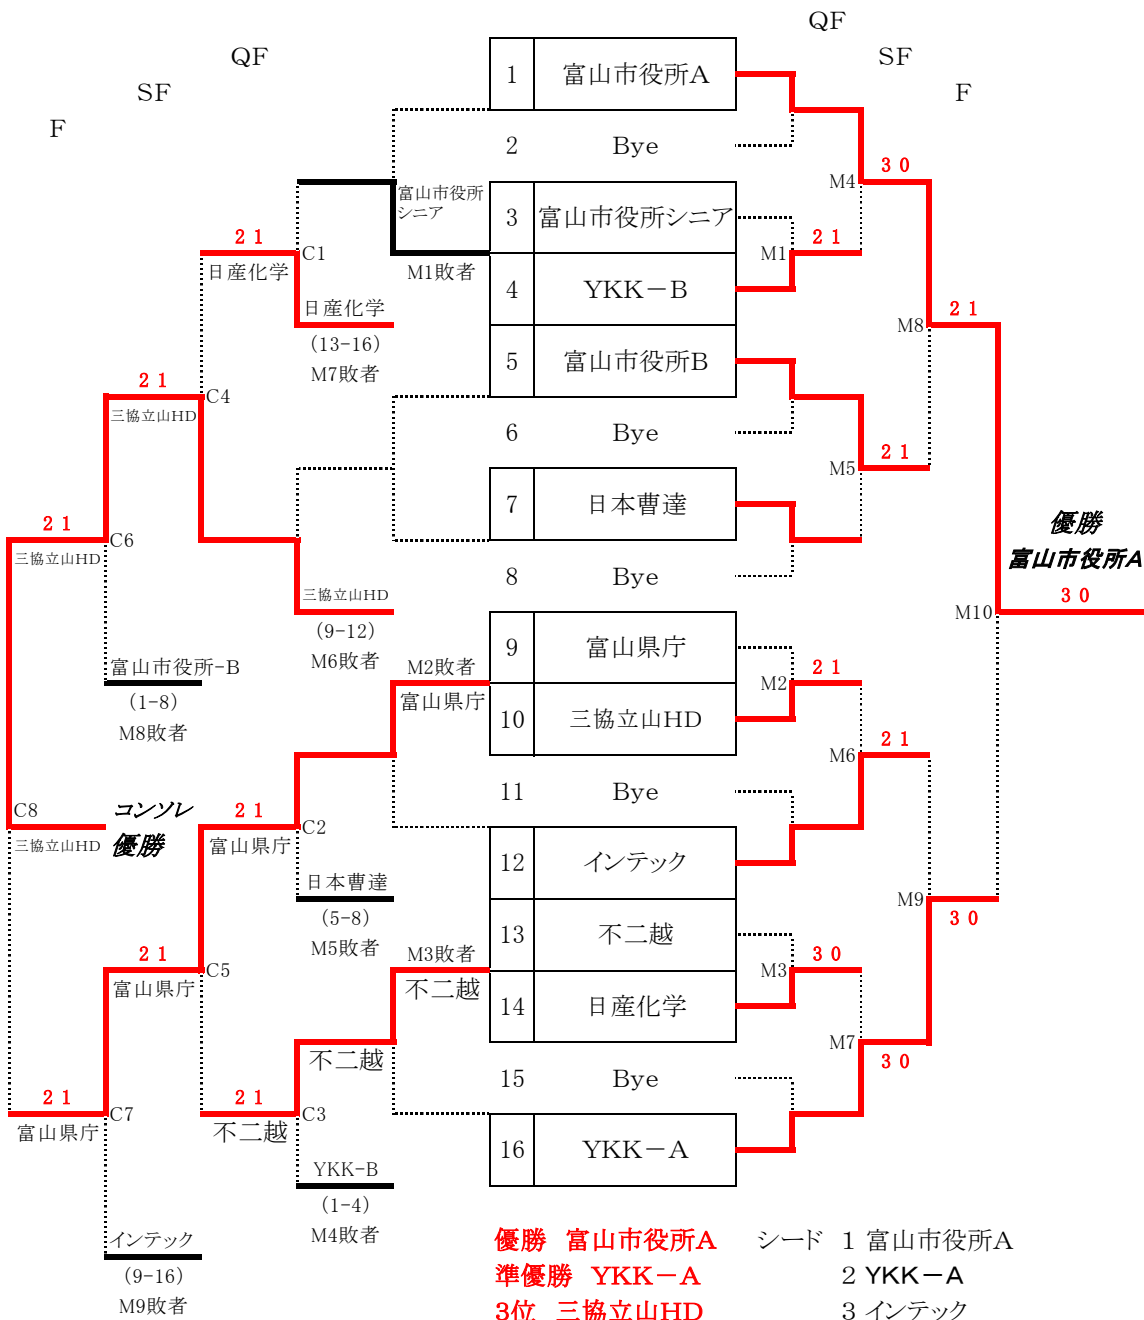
QF
SF
F

QF
SF
F

| 1 | 富山市役所A |
|---|---|
| 2 | Bye |
| 3 | 富山市役所シニア |
| 4 | YKK－B |
| 5 | 富山市役所B |
| 6 | Bye |
| 7 | 日本曹達 |
| 8 | Bye |
| 9 | 富山県庁 |
| 10 | 三協立山HD |
| 11 | Bye |
| 12 | インテック |
| 13 | 不二越 |
| 14 | 日産化学 |
| 15 | Bye |
| 16 | YKK－A |

M4 3 0
M1 2 1
M8 2 1
M5 2 1
M10
優勝
富山市役所A
3 0
M2 2 1
M6 2 1
M9 3 0
M3 3 0
M7 3 0

富山市役所シニア
M1敗者
2 1
日産化学
C1
日産化学
(13-16)
M7敗者
2 1
三協立山HD
C4
2 1
三協立山HD
C6
三協立山HD
(9-12)
M6敗者
富山市役所-B
(1-8)
M8敗者
M2敗者
富山県庁
C8
三協立山HD
コンソレ
優勝
2 1
富山県庁
C2
日本曹達
(5-8)
M5敗者
2 1
富山県庁
C5
M3敗者
不二越
不二越
2 1
富山県庁
C7
2 1
不二越
C3
YKK-B
(1-4)
M4敗者
インテック
(9-16)
M9敗者

優勝　富山市役所A
準優勝　YKK－A
3位　三協立山HD

シード　1 富山市役所A
2 YKK－A
3 インテック